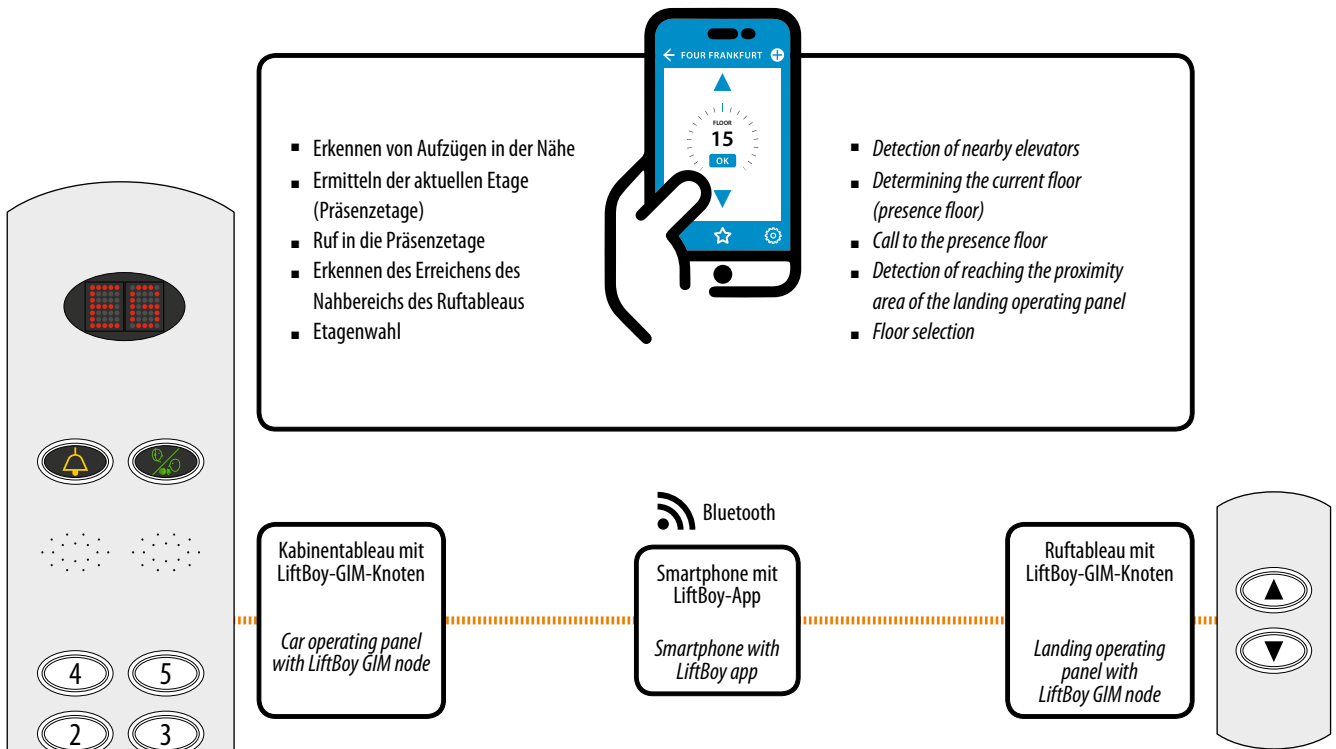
FOUR FRANKFURT

FLOOR
15
OK

- Erkennen von Aufzügen in der Nähe
- Ermitteln der aktuellen Etage (Präsenzetage)
- Ruf in die Präsenzetage
- Erkennen des Erreichens des Nahbereichs des Ruftableaus
- Etagenwahl

- *Detection of nearby elevators*
- *Determining the current floor (presence floor)*
- *Call to the presence floor*
- *Detection of reaching the proximity area of the landing operating panel*
- *Floor selection*

Bluetooth

Kabinentableau mit LiftBoy-GIM-Knoten

*Car operating panel with LiftBoy GIM node*

Smartphone mit LiftBoy-App

*Smartphone with LiftBoy app*

Ruftableau mit LiftBoy-GIM-Knoten

*Landing operating panel with LiftBoy GIM node*

4 5
2 3